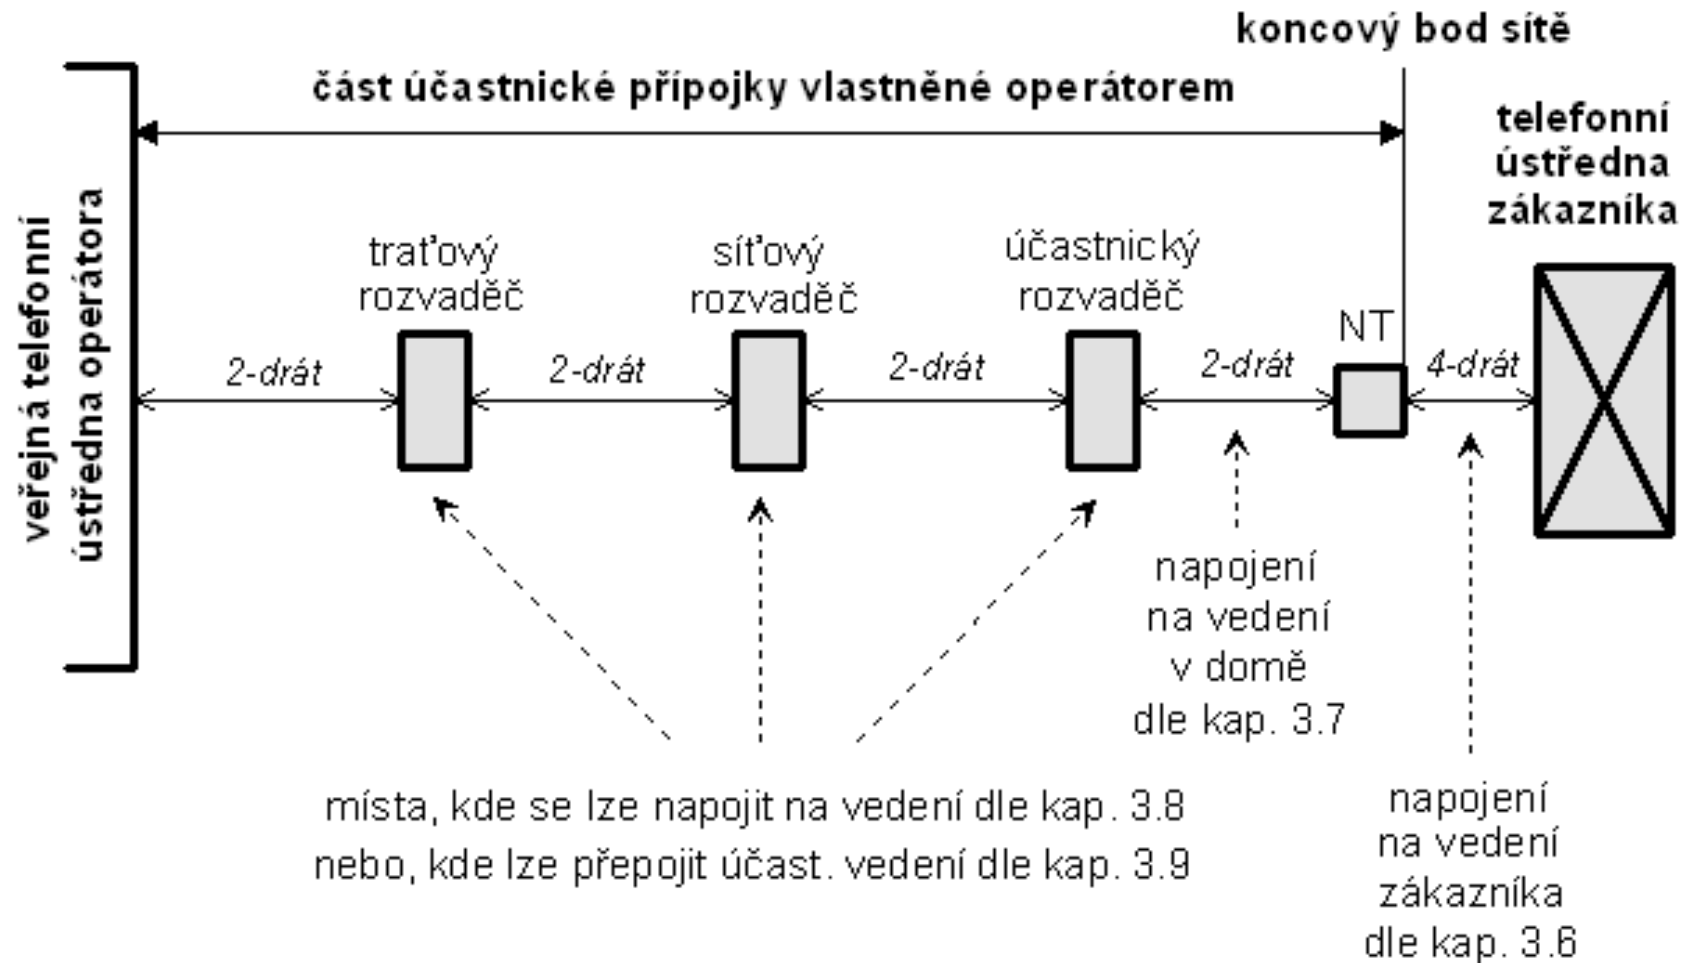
koncový bod sítě

část účastnické přípojky vlastněné operátorem

veřejná telefonní ústředna operátora

telefonní ústředna zákazníka

traťový rozvaděč

síťový rozvaděč

účastnický rozvaděč

NT

2-drát

2-drát

2-drát

2-drát

4-drát

napojení na vedení v domě dle kap. 3.7

místa, kde se lze napojit na vedení dle kap. 3.8 nebo, kde lze přepojit účast. vedení dle kap. 3.9

napojení na vedení zákazníka dle kap. 3.6